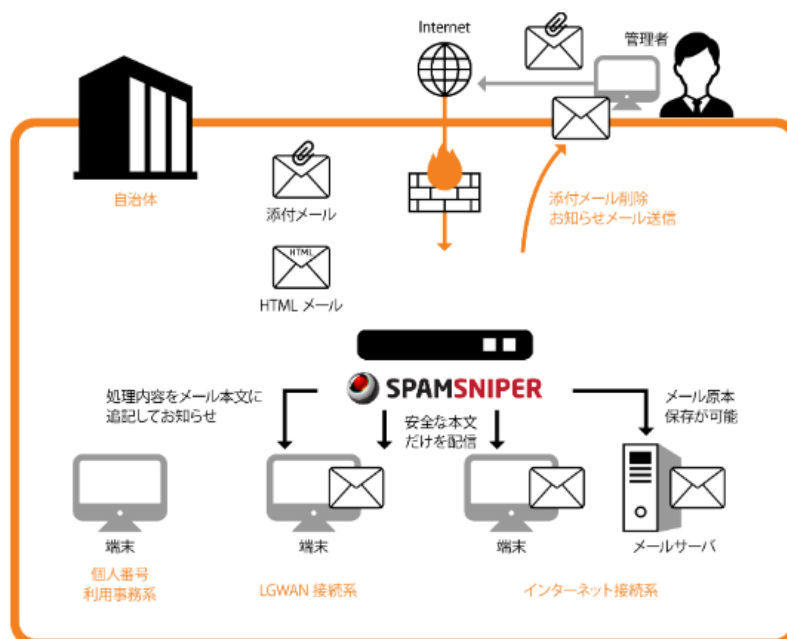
Internet

管理者

自治体

添付メール

HTML

HTML メール

添付メール削除
お知らせメール送信

SPAMSNIPER

処理内容をメール本文に
追記してお知らせ

安全な本文
だけを配信

メール原本
保存が可能

端末

端末

端末

メールサーバ

個人番号
利用事務系

LGWAN 接続系

インターネット接続系